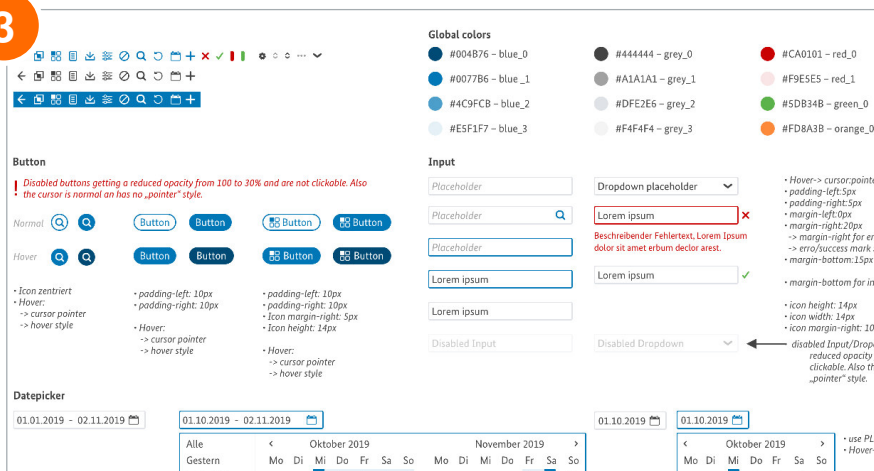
3

Global colors

#004B76 – blue_0
#0077B6 – blue _1
#4C9FCB – blue_2
#E5F1F7 – blue_3

#444444 – grey_0
#A1A1A1 – grey_1
#DFE2E6 – grey_2
#F4F4F4 – grey_3

#CA0101 – red_0
#F9E5E5 – red_1
#5DB34B – green_0
#FD8A3B – orange_0

Button

! Disabled buttons getting a reduced opacity from 100 to 30% and are not clickable. Also the cursor is normal an has no „pointer" style.

Normal Button Button Button Button

Hover Button Button Button Button

• Icon zentriert
• Hover:
-> cursor pointer
-> hover style

• padding-left: 10px
• padding-right: 10px

• Hover:
-> cursor pointer
-> hover style

• padding-left: 10px
• padding-right: 10px
• Icon margin-right: 5px
• Icon height: 14px

• Hover:
-> cursor pointer
-> hover style

Input

Placeholder
Placeholder
Placeholder
Lorem ipsum
Lorem ipsum
Disabled Input

Dropdown placeholder
Lorem ipsum
Beschreibender Fehlertext, Lorem Ipsum dolor sit amet erbum declor arest.
Lorem ipsum
Disabled Dropdown

• Hover-> cursor:pointe
• padding-left:5px
• padding-right:5px
• margin-left:0px
• margin-right:20px
-> margin-right for er
-> erro/success mark
• margin-bottom:15px

• margin-bottom for in

• icon height: 14px
• icon width: 14px
• icon margin-right: 10

disabled Input/Drop reduced opacity clickable. Also th „pointer" style.

Datepicker

01.01.2019 - 02.11.2019
01.10.2019 - 02.11.2019

Alle
Gestern

< Oktober 2019
Mo Di Mi Do Fr Sa So

November 2019 >
Mo Di Mi Do Fr Sa So

01.10.2019
01.10.2019

< Oktober 2019 >
Mo Di Mi Do Fr Sa So

• use PL
• Hover-